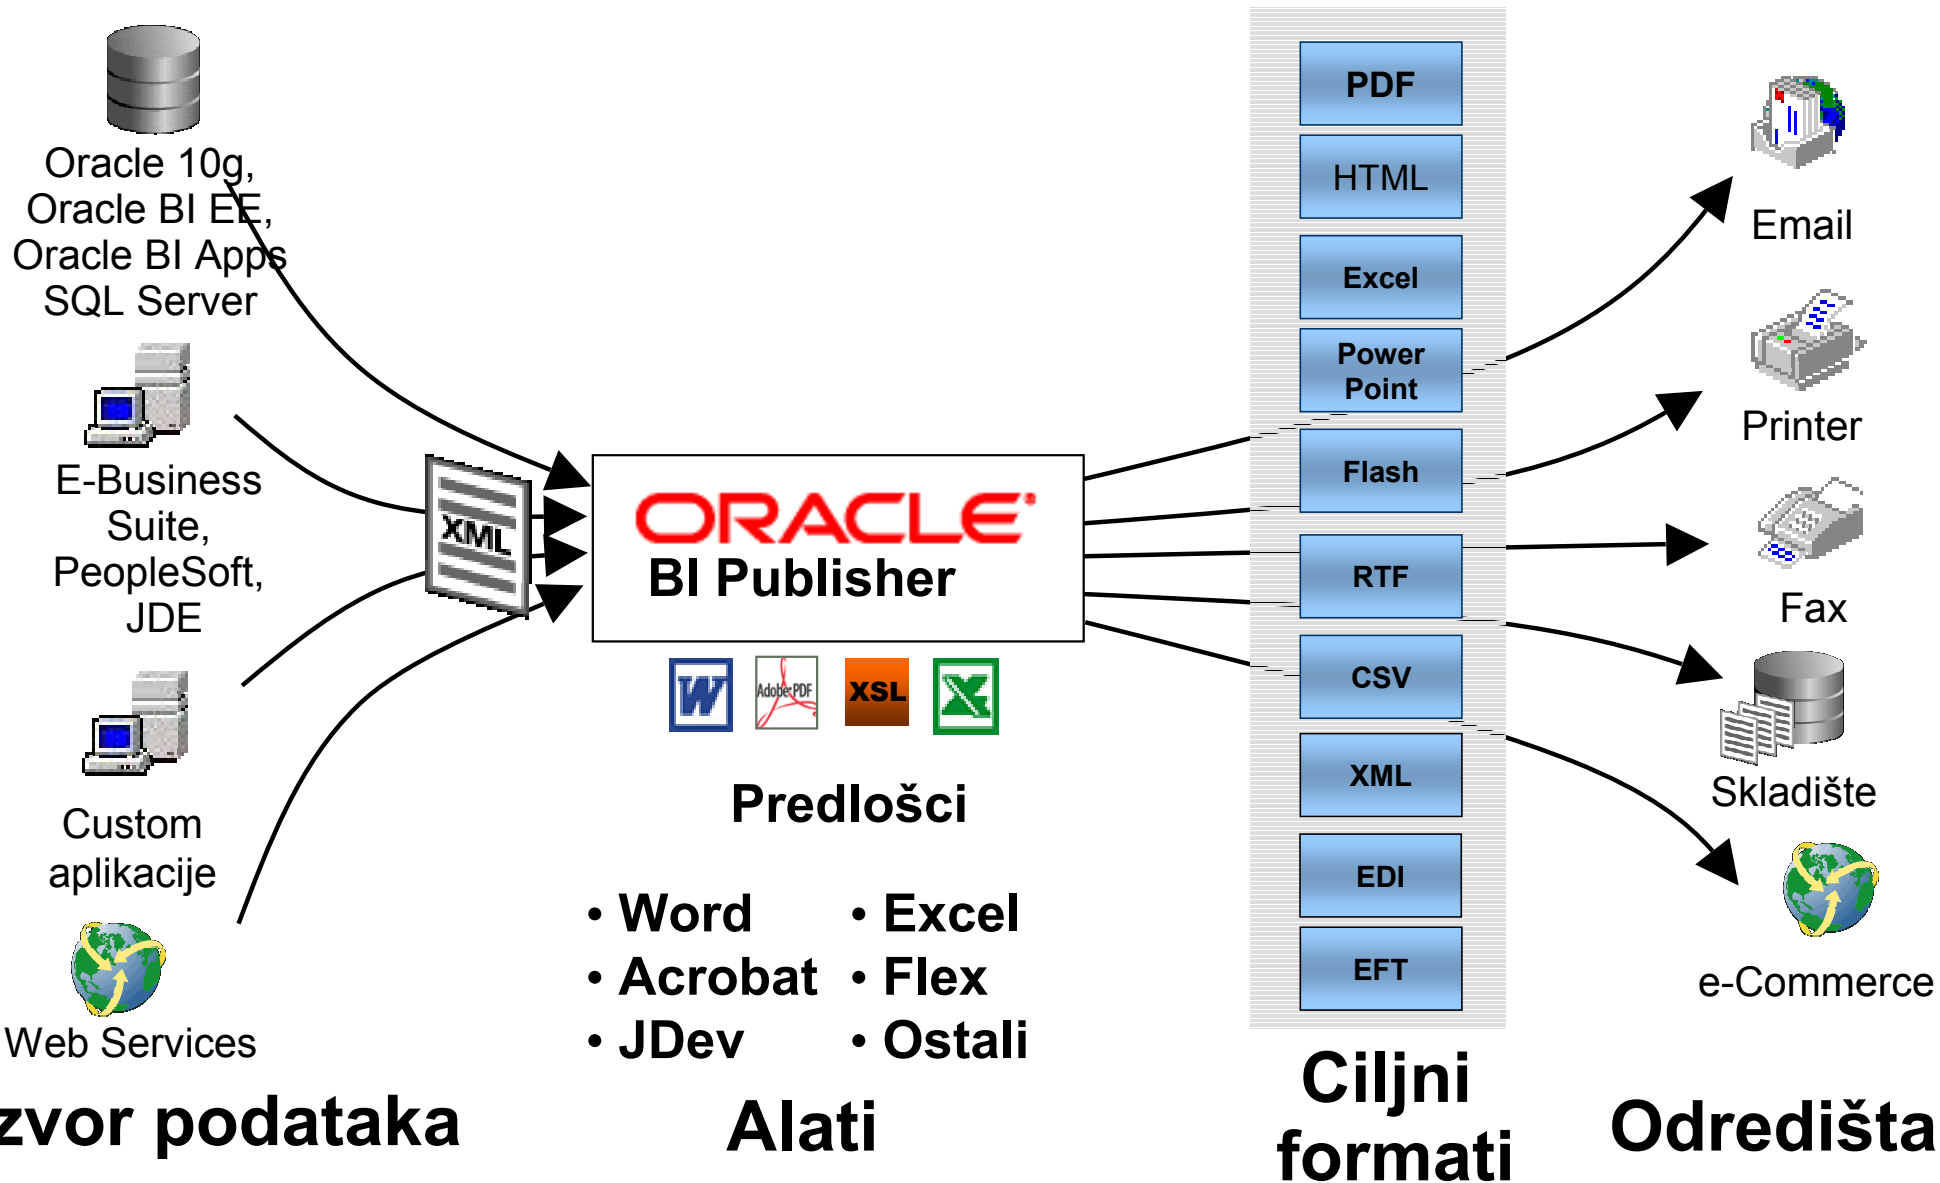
Oracle 10g, Oracle BI EE, Oracle BI Apps SQL Server

E-Business Suite, PeopleSoft, JDE

Custom aplikacije

Web Services

zvor podataka

XML

ORACLE
BI Publisher

W
Adobe PDF
XSL

Predlošci

• Word
• Acrobat
• JDev

• Excel
• Flex
• Ostali

Alati

PDF
HTML
Excel
Power Point
Flash
RTF
CSV
XML
EDI
EFT

Ciljni formati

Email
Printer
Fax
Skladište
e-Commerce

Odredišta